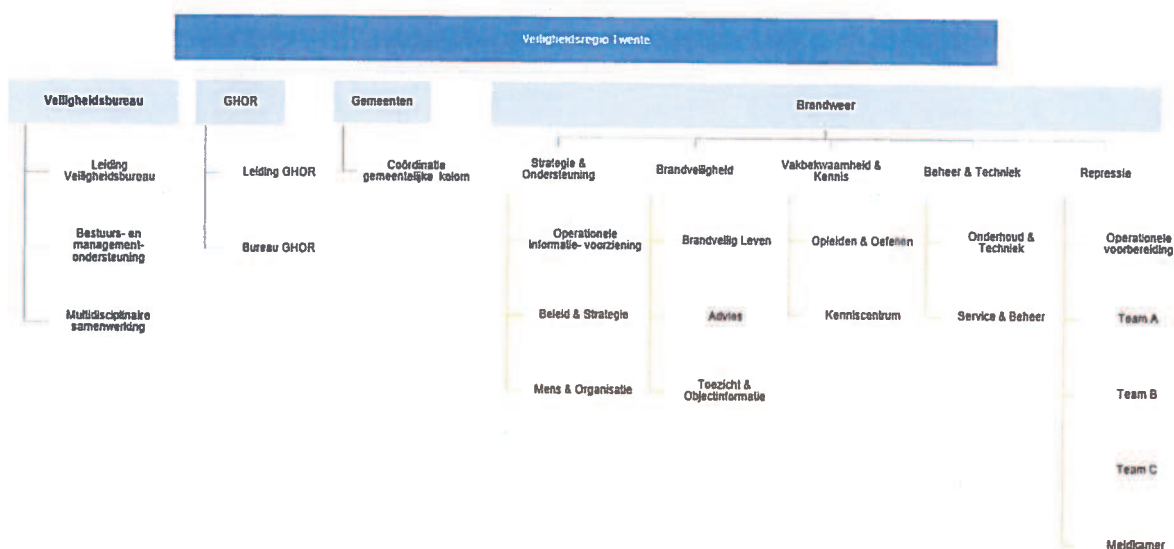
Veiligheidsregio Twente

Veiligheidsbureau

Leiding Veiligheidsbureau

Bestuurs- en management-ondersteuning

Multidisciplinaire samenwerking

GHOR

Leiding GHOR

Bureau GHOR

Gemeenten

Coördinatie gemeentelijke kolom

Brandweer

Strategie & Ondersteuning

Operationele informatie- voorziening

Beleid & Strategie

Mens & Organisatie

Brandveiligheid

Brandveilig Leven

Advies

Toezicht & Objectinformatie

Vakbekwaamheid & Kennis

Opleiden & Oefenen

Kenniscentrum

Beheer & Techniek

Onderhoud & Techniek

Service & Beheer

Repressie

Operationele voorbereiding

Team A

Team B

Team C

Meldkamer